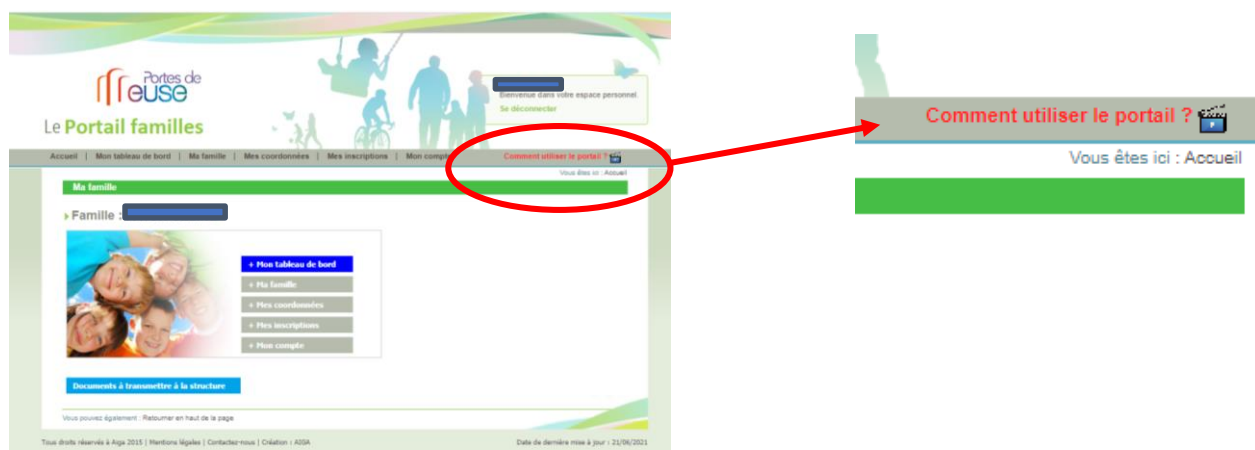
Portes de Meuse

Le Portail familles

Bienvenue dans votre espace personnel.

Se déconnecter

Accueil | Mon tableau de bord | Ma famille | Mes coordonnées | Mes inscriptions | Mon compte

Comment utiliser le portail ?

Vous êtes ici : Accueil

Ma famille

Famille :

+ Mon tableau de bord

+ Ma famille

+ Mes coordonnées

+ Mes inscriptions

+ Mon compte

Documents à transmettre à la structure

Vous pouvez également : Retourner en haut de la page

Tous droits réservés à Aiga 2015 | Mentions légales | Contactez-nous | Création : AIGA

Date de dernière mise à jour : 21/06/2021

Comment utiliser le portail ?

Vous êtes ici : Accueil